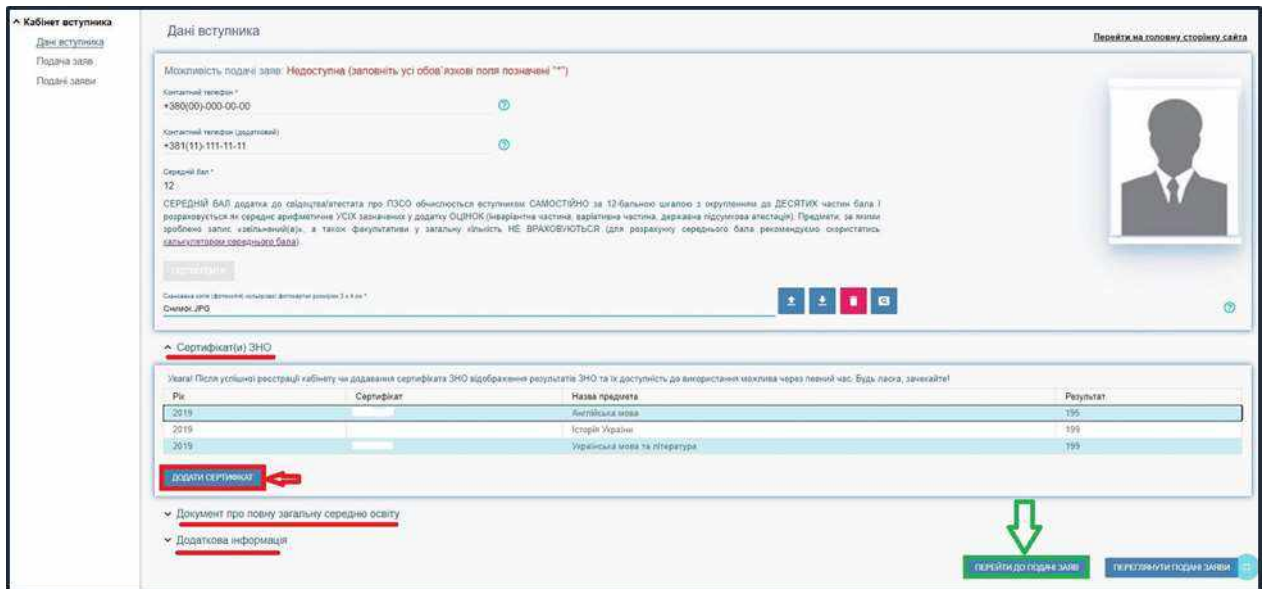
^ Кабінет вступника
Дані вступника
Подача заяв
Подані заяви

Дані вступника

Перейти на головну сторінку сайта

Можливість подачі заяв: Недоступна (заповніть усі обов`язкові поля позначені "*")

Контактний телефон *
+380(00)-000-00-00

Контактний телефон (додатковий)
+381(11)-111-11-11

Середній бал *
12

СЕРЕДНІЙ БАЛ додатка до свідоцтва/атестата про ПЗСО обчислюється вступником САМОСТІЙНО за 12-бальною шкалою з округленням до ДЕСЯТИХ частин бала і розраховується як середнє арифметичне УСІХ зазначених у додатку ОЦІНОК (інваріантна частина, варіативна частина, державна підсумкова атестація). Предмети, за якими зроблено запис «звільнений(а)», а також факультативи у загальну кількість НЕ ВРАХОВУЮТЬСЯ (для розрахунку середнього бала рекомендуємо скористатись калькулятором середнього бала).

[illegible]

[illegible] 3 x 4 см *
Снимок.JPG

^ Сертифікат(и) ЗНО

Увага! Після успішної реєстрації кабінету чи додавання сертифіката ЗНО відображення результатів ЗНО та їх доступність до використання можлива через певний час. Будь ласка, зачекайте!

| Рік | Сертифікат | Назва предмета | Результат |
|---|---|---|---|
| 2019 | | Англійська мова | 195 |
| 2019 | | Історія України | 199 |
| 2019 | | Українська мова та література | 199 |

ДОДАТИ СЕРТИФІКАТ

Документ про повну загальну середню освіту

Додаткова інформація

ПЕРЕЙТИ ДО ПОДАЧІ ЗАЯВ

ПЕРЕГЛЯНУТИ ПОДАНІ ЗАЯВИ